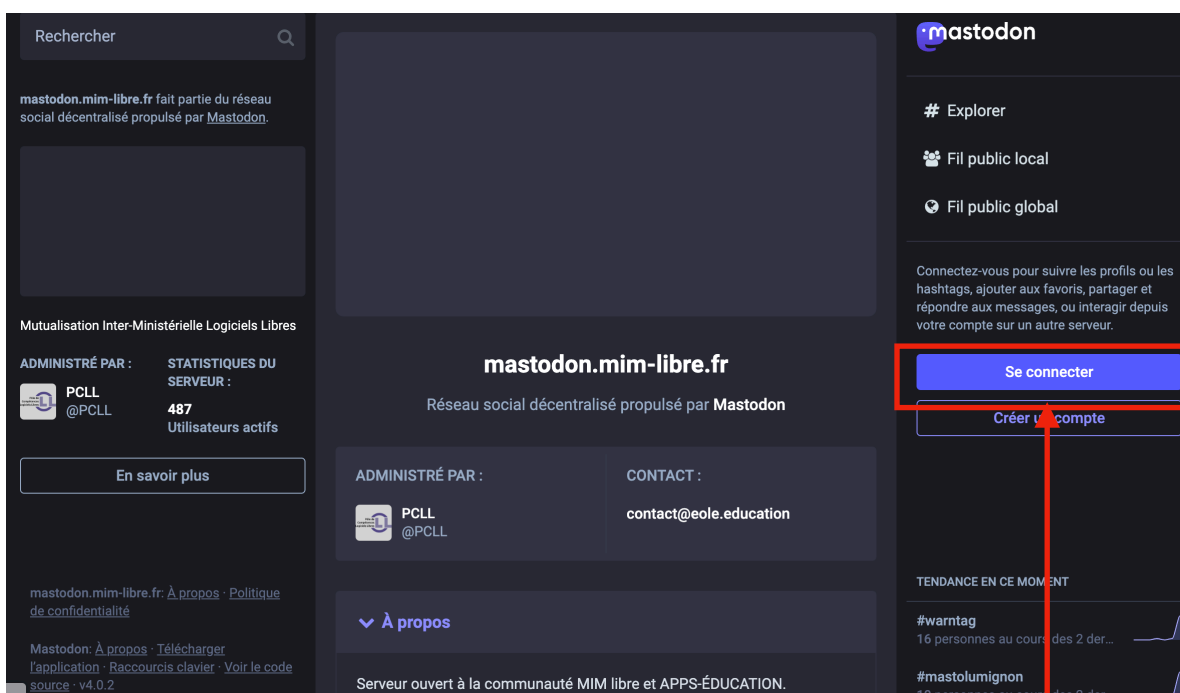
Rechercher

mastodon.mim-libre.fr fait partie du réseau social décentralisé propulsé par Mastodon.

Mutualisation Inter-Ministérielle Logiciels Libres

ADMINISTRÉ PAR :

PCLL
@PCLL

STATISTIQUES DU SERVEUR :

487
Utilisateurs actifs

En savoir plus

mastodon.mim-libre.fr: À propos · Politique de confidentialité

Mastodon: À propos · Télécharger l'application · Raccourcis clavier · Voir le code source · v4.0.2

mastodon.mim-libre.fr

Réseau social décentralisé propulsé par Mastodon

ADMINISTRÉ PAR :

PCLL
@PCLL

CONTACT :

contact@eole.education

À propos

Serveur ouvert à la communauté MIM libre et APPS-ÉDUCATION.

mastodon

Explorer

Fil public local

Fil public global

Connectez-vous pour suivre les profils ou les hashtags, ajouter aux favoris, partager et répondre aux messages, ou interagir depuis votre compte sur un autre serveur.

Se connecter

Créer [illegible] compte

TENDANCE EN CE MOM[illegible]NT

#warntag
16 personnes au cours des 2 der…

#mastolumignon
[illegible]